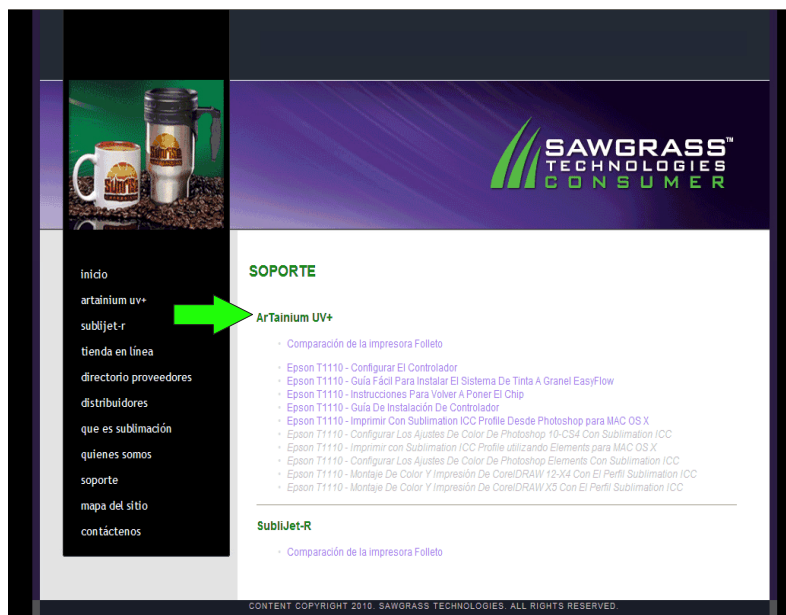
SAWGRASS™
TECHNOLOGIES
CONSUMER

inicio
artainium uv+
sublijet-r
tienda en línea
directorio proveedores
distribuidores
que es sublimación
quienes somos
soporte
mapa del sitio
contáctenos

SOPORTE

ArTainium UV+

Comparación de la impresora Folleto

Epson T1110 - Configurar El Controlador
Epson T1110 - Guía Fácil Para Instalar El Sistema De Tinta A Granel EasyFlow
Epson T1110 - Instrucciones Para Volver A Poner El Chip
Epson T1110 - Guía De Instalación De Controlador
Epson T1110 - Imprimir Con Sublimation ICC Profile Desde Photoshop para MAC OS X
Epson T1110 - Configurar Los Ajustes De Color De Photoshop 10-CS4 Con Sublimation ICC
Epson T1110 - Imprimir con Sublimation ICC Profile utilizando Elements para MAC OS X
Epson T1110 - Configurar Los Ajustes De Color De Photoshop Elements Con Sublimation ICC
Epson T1110 - Montaje De Color Y Impresión De CorelDRAW 12-X4 Con El Perfil Sublimation ICC
Epson T1110 - Montaje De Color Y Impresión De CorelDRAW X5 Con El Perfil Sublimation ICC

SubliJet-R

Comparación de la impresora Folleto

CONTENT COPYRIGHT 2010. SAWGRASS TECHNOLOGIES. ALL RIGHTS RESERVED.